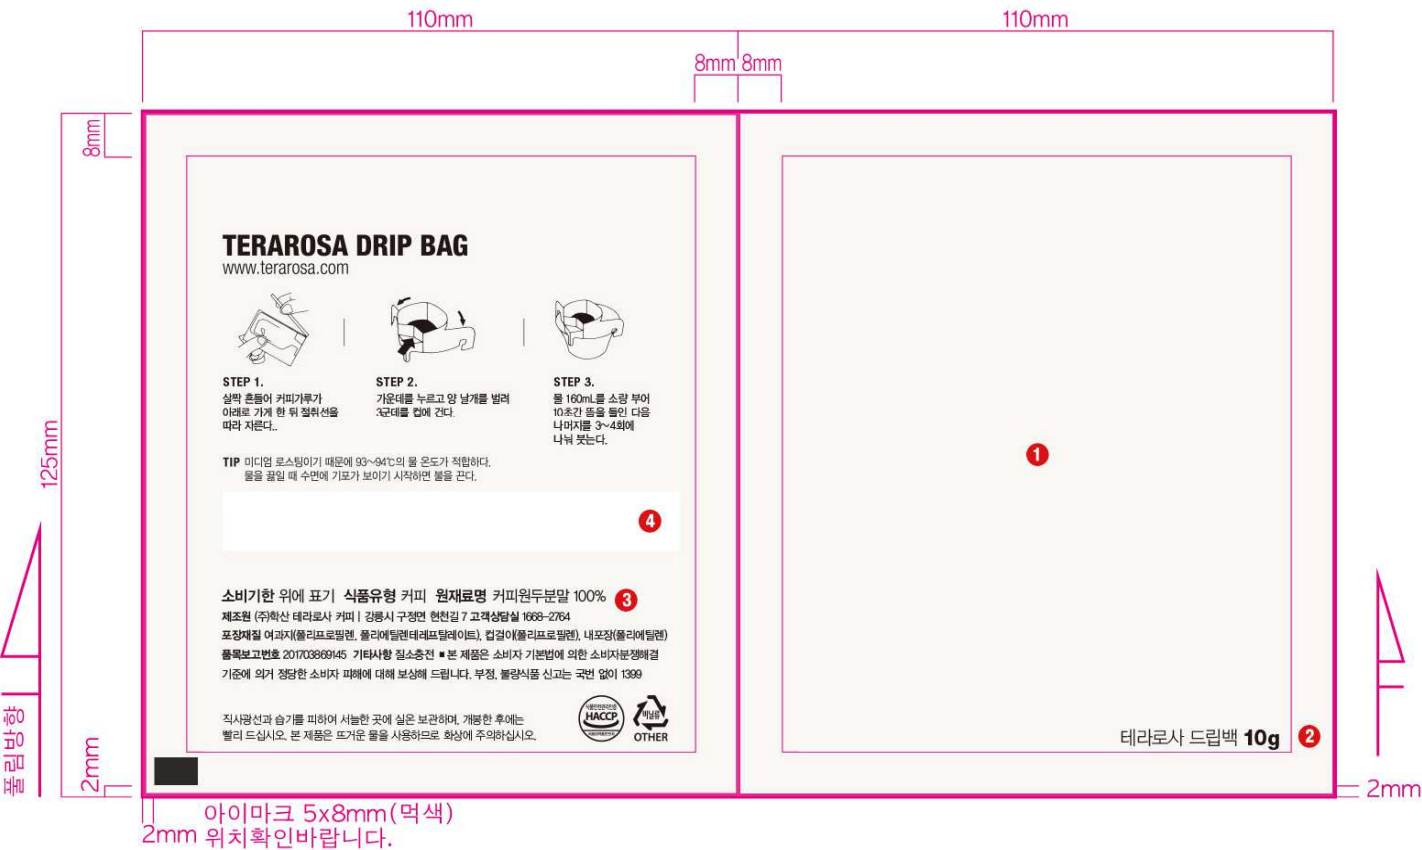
110mm 110mm

8mm 8mm

8mm

125mm

TERAROSA DRIP BAG
www.terarosa.com

STEP 1.
살짝 흔들어 커피가루가 아래로 가게 한 뒤 절취선을 따라 자른다.

STEP 2.
가운데를 누르고 양 날개를 벌려 3군데를 컵에 건다.

STEP 3.
물 160mL를 소량 부어 10초간 뜸을 들인 다음 나머지를 3~4회에 나눠 붓는다.

TIP 미디엄 로스팅이기 때문에 93~94℃의 물 온도가 적합하다.
물을 끓일 때 수면에 기포가 보이기 시작하면 불을 끈다.

4

소비기한 위에 표기 식품유형 커피 원재료명 커피원두분말 100% 3
제조원 (주)학산 테라로사 커피 | 강릉시 구정면 현천길 7 고객상담실 1668-2764
포장재질 여과지(폴리프로필렌, 폴리에틸렌테레프탈레이트), 컵걸이(폴리프로필렌), 내포장(폴리에틸렌)
품목보고번호 20170386914​5 기타사항 질소충전 ■ 본 제품은 소비자 기본법에 의한 소비자분쟁해결 기준에 의거 정당한 소비자 피해에 대해 보상해 드립니다. 부정, 불량식품 신고는 국번 없이 1399

직사광선과 습기를 피하여 서늘한 곳에 실온 보관하며, 개봉한 후에는 빨리 드십시오. 본 제품은 뜨거운 물을 사용하므로 화상에 주의하십시오.

HACCP
비닐류
OTHER

1

테라로사 드립백 10g 2

풀림방향

2mm

2mm

아이마크 5x8mm(먹색)
2mm 위치확인바랍니다.